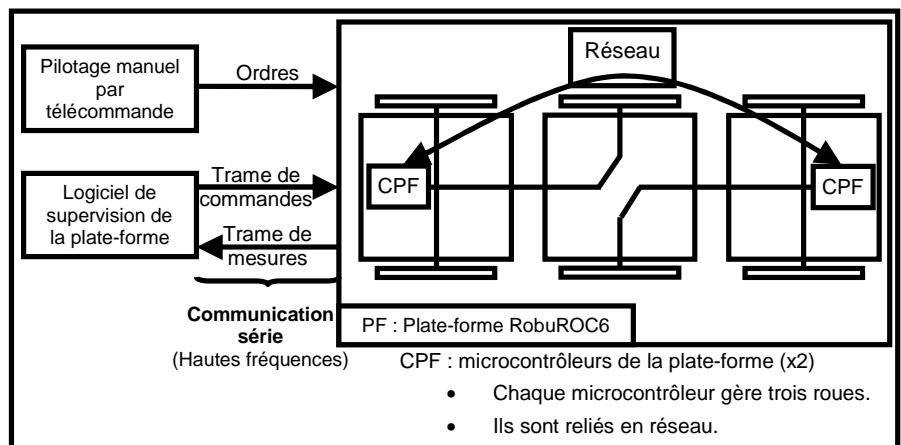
Pilotage manuel par télécommande

Ordres

Réseau

Logiciel de supervision de la plate-forme

Trame de commandes

Trame de mesures

CPF

CPF

Communication série
(Hautes fréquences)

PF : Plate-forme RobuROC6

CPF : microcontrôleurs de la plate-forme (x2)

• Chaque microcontrôleur gère trois roues.
• Ils sont reliés en réseau.